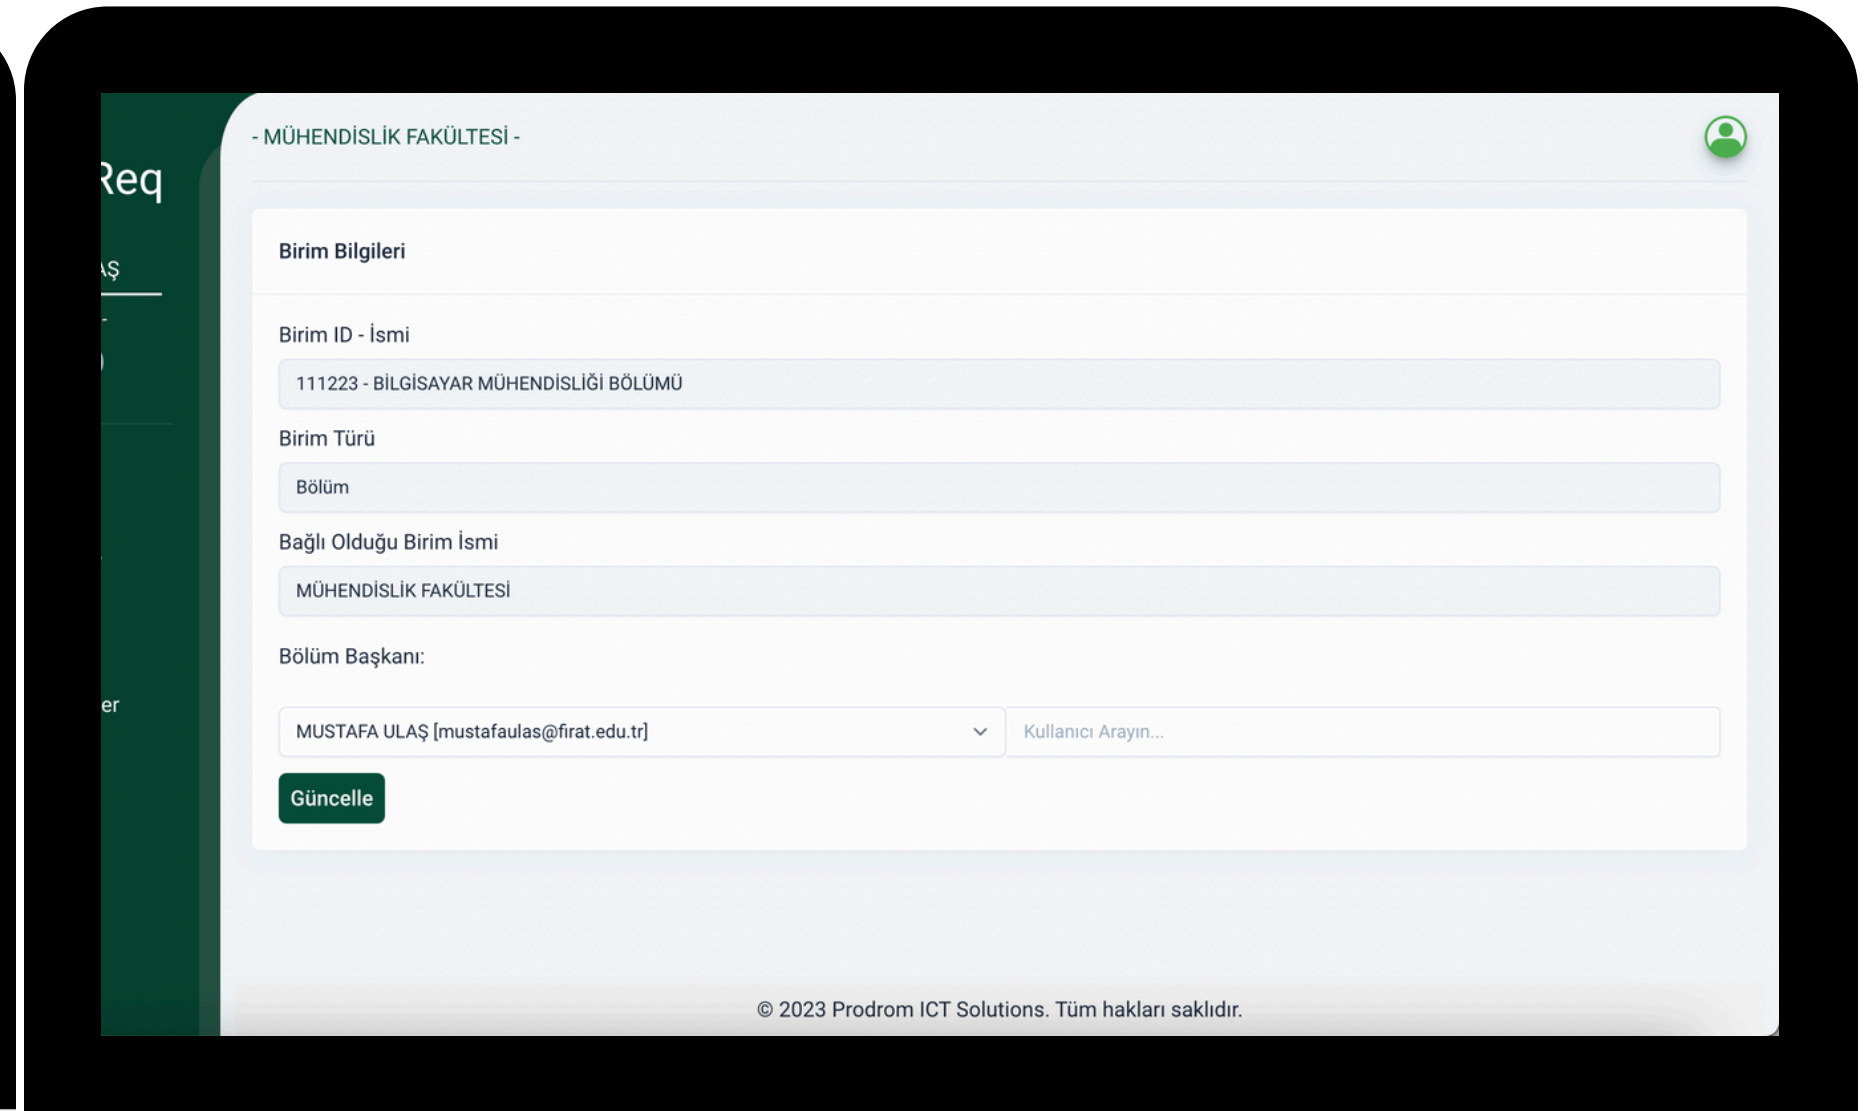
Req

AŞ

er

- MÜHENDİSLİK FAKÜLTESİ -

Birim Bilgileri

Birim ID - İsmi

111223 - BİLGİSAYAR MÜHENDİSLİĞİ BÖLÜMÜ

Birim Türü

Bölüm

Bağlı Olduğu Birim İsmi

MÜHENDİSLİK FAKÜLTESİ

Bölüm Başkanı:

MUSTAFA ULAŞ [mustafaulas@firat.edu.tr]

Kullanıcı Arayın...

Güncelle

© 2023 Prodrom ICT Solutions. Tüm hakları saklıdır.